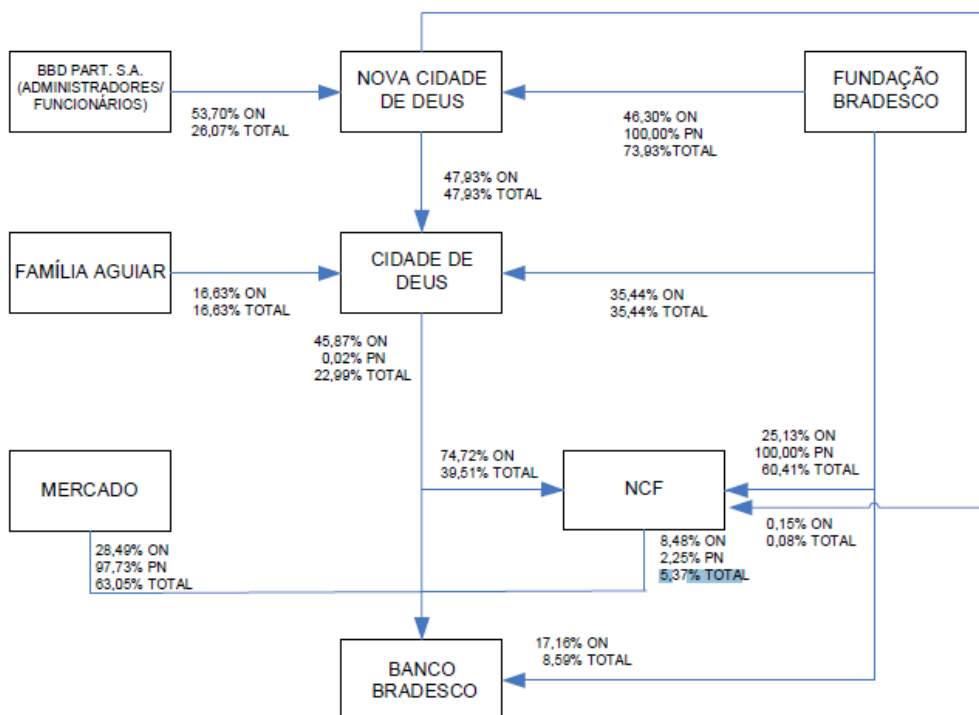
BBD PART. S.A. (ADMINISTRADORES/ FUNCIONÁRIOS)

53,70% ON
26,07% TOTAL

NOVA CIDADE DE DEUS

46,30% ON
100,00% PN
73,93%TOTAL

FUNDAÇÃO BRADESCO

47,93% ON
47,93% TOTAL

FAMÍLIA AGUIAR

16,63% ON
16,63% TOTAL

CIDADE DE DEUS

35,44% ON
35,44% TOTAL

45,87% ON
0,02% PN
22,99% TOTAL

25,13% ON
100,00% PN
60,41% TOTAL

MERCADO

74,72% ON
39,51% TOTAL

NCF

0,15% ON
0,08% TOTAL

28,49% ON
97,73% PN
63,05% TOTAL

8,48% ON
2,25% PN
5,37% TOTAL

17,16% ON
8,59% TOTAL

BANCO BRADESCO